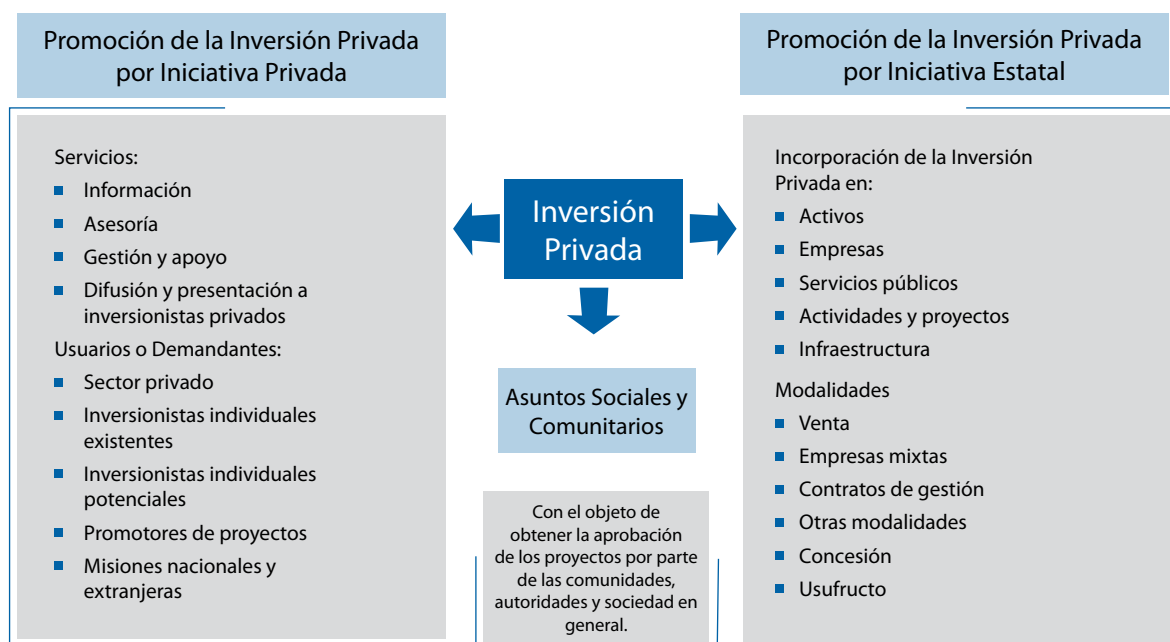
Promoción de la Inversión Privada por Iniciativa Privada

Servicios:
- Información
- Asesoría
- Gestión y apoyo
- Difusión y presentación a inversionistas privados

Usuarios o Demandantes:
- Sector privado
- Inversionistas individuales existentes
- Inversionistas individuales potenciales
- Promotores de proyectos
- Misiones nacionales y extranjeras

Inversión Privada

Asuntos Sociales y Comunitarios

Con el objeto de obtener la aprobación de los proyectos por parte de las comunidades, autoridades y sociedad en general.

Promoción de la Inversión Privada por Iniciativa Estatal

Incorporación de la Inversión Privada en:
- Activos
- Empresas
- Servicios públicos
- Actividades y proyectos
- Infraestructura

Modalidades
- Venta
- Empresas mixtas
- Contratos de gestión
- Otras modalidades
- Concesión
- Usufructo